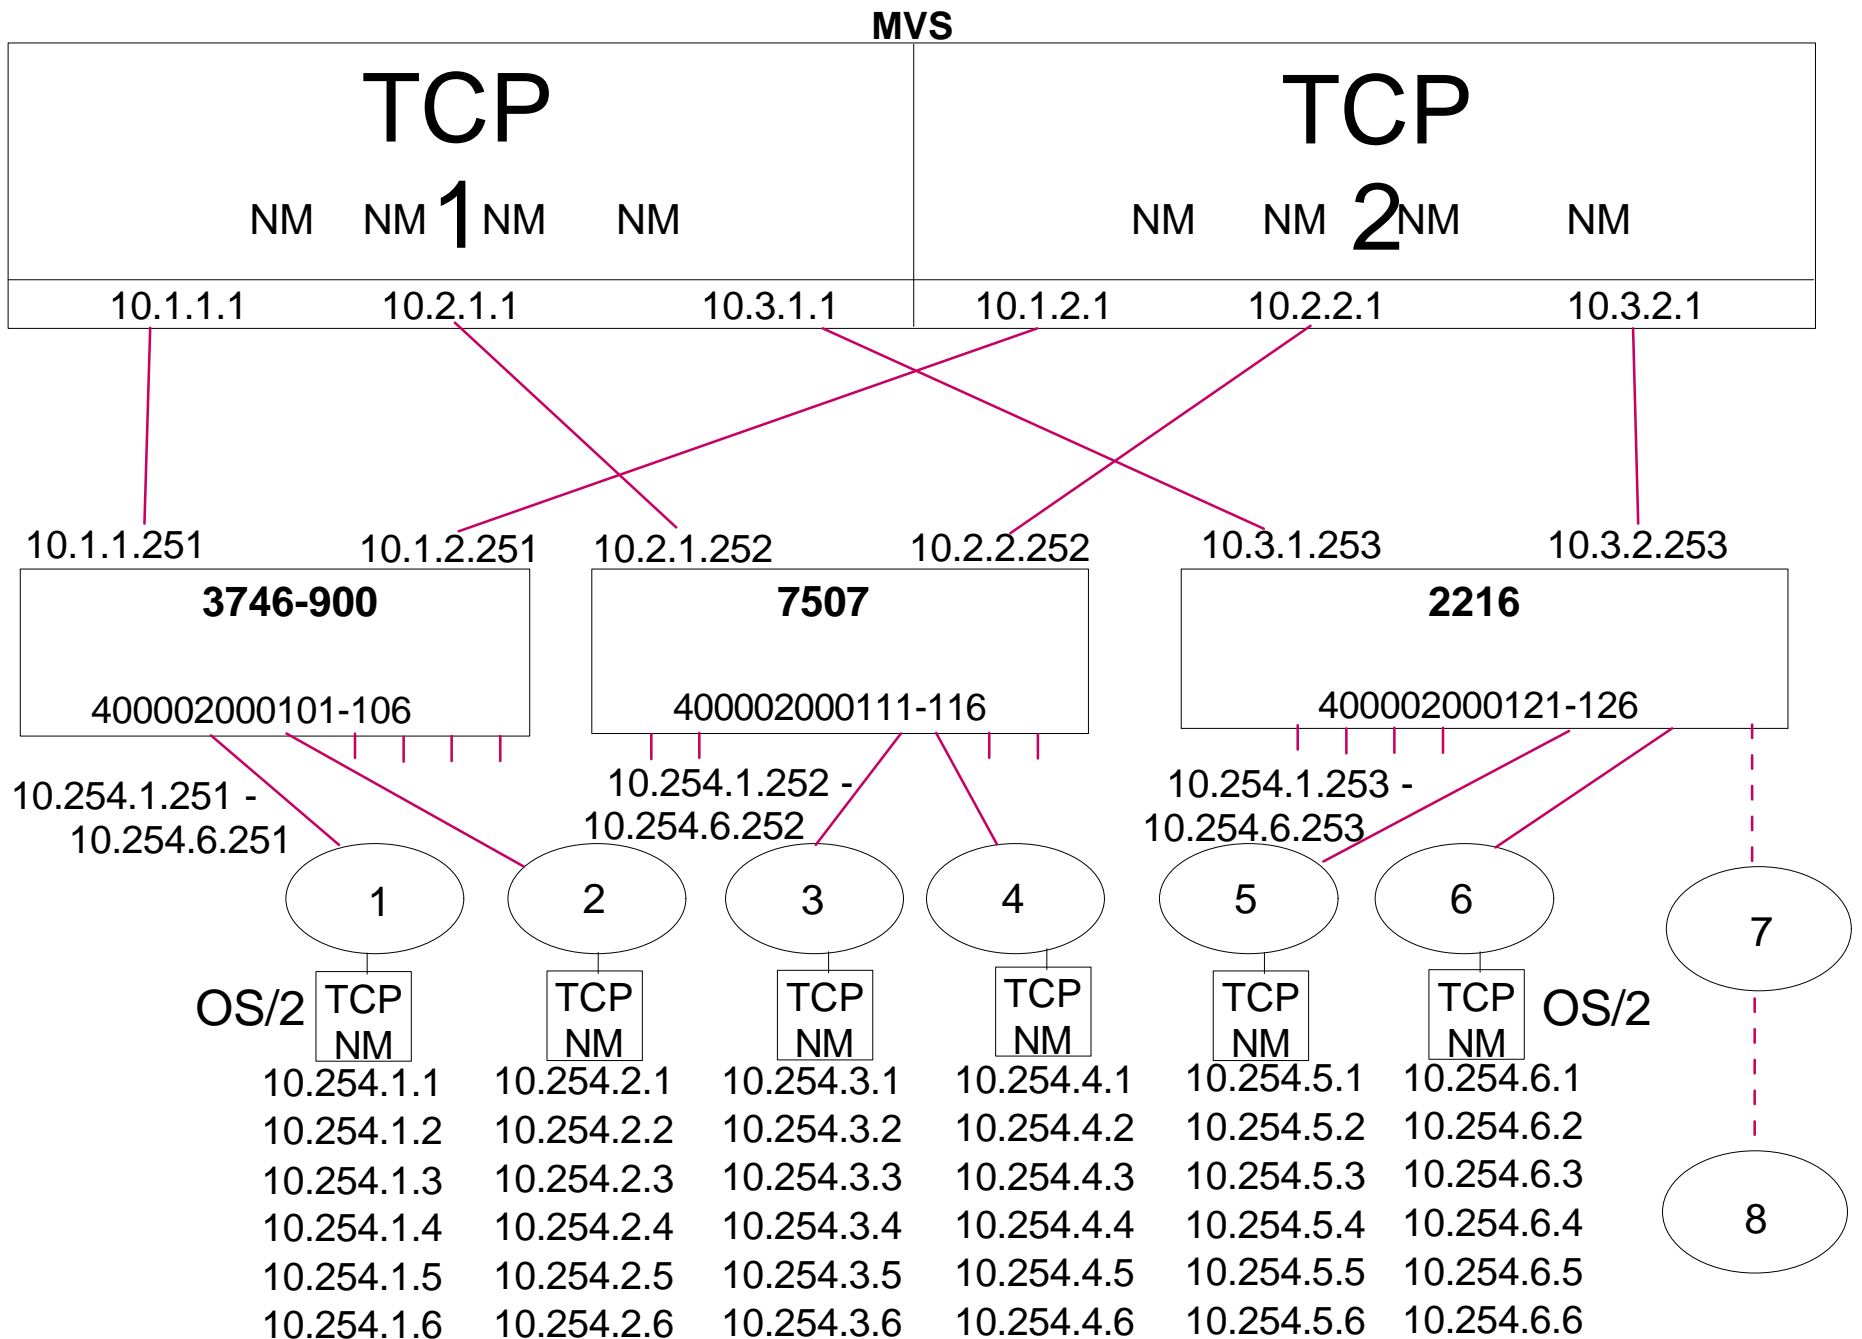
MVS

TCP
NM NM 1 NM NM

TCP
NM NM 2 NM NM

10.1.1.1 10.2.1.1 10.3.1.1 10.1.2.1 10.2.2.1 10.3.2.1

10.1.1.251 10.1.2.251 10.2.1.252 10.2.2.252 10.3.1.253 10.3.2.253

3746-900
400002000101-106

7507
400002000111-116

2216
400002000121-126

10.254.1.251 - 10.254.6.251

10.254.1.252 - 10.254.6.252

10.254.1.253 - 10.254.6.253

1 2 3 4 5 6 7 8

OS/2 TCP NM
TCP NM
TCP NM
TCP NM
TCP NM
TCP NM OS/2

10.254.1.1
10.254.1.2
10.254.1.3
10.254.1.4
10.254.1.5
10.254.1.6

10.254.2.1
10.254.2.2
10.254.2.3
10.254.2.4
10.254.2.5
10.254.2.6

10.254.3.1
10.254.3.2
10.254.3.3
10.254.3.4
10.254.3.5
10.254.3.6

10.254.4.1
10.254.4.2
10.254.4.3
10.254.4.4
10.254.4.5
10.254.4.6

10.254.5.1
10.254.5.2
10.254.5.3
10.254.5.4
10.254.5.5
10.254.5.6

10.254.6.1
10.254.6.2
10.254.6.3
10.254.6.4
10.254.6.5
10.254.6.6